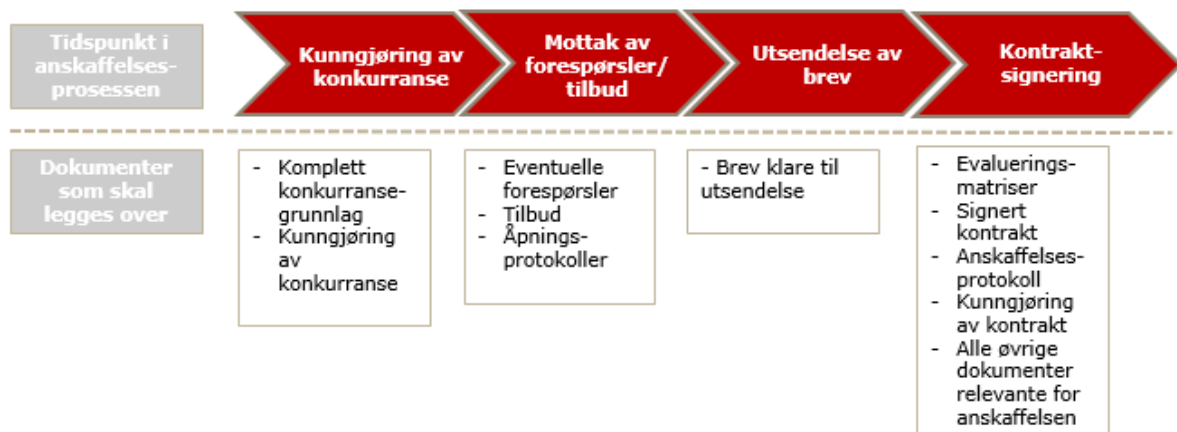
Tidspunkt i anskaffelses-prosessen

Kunngjøring av konkurranse

Mottak av forespørsler/ tilbud

Utsendelse av brev

Kontrakt-signering

Dokumenter som skal legges over

- Komplett konkurranse-grunnlag
- Kunngjøring av konkurranse

- Eventuelle forespørsler
- Tilbud
- Åpnings-protokoller

- Brev klare til utsendelse

- Evaluerings-matriser
- Signert kontrakt
- Anskaffelses-protokoll
- Kunngjøring av kontrakt
- Alle øvrige dokumenter relevante for anskaffelsen